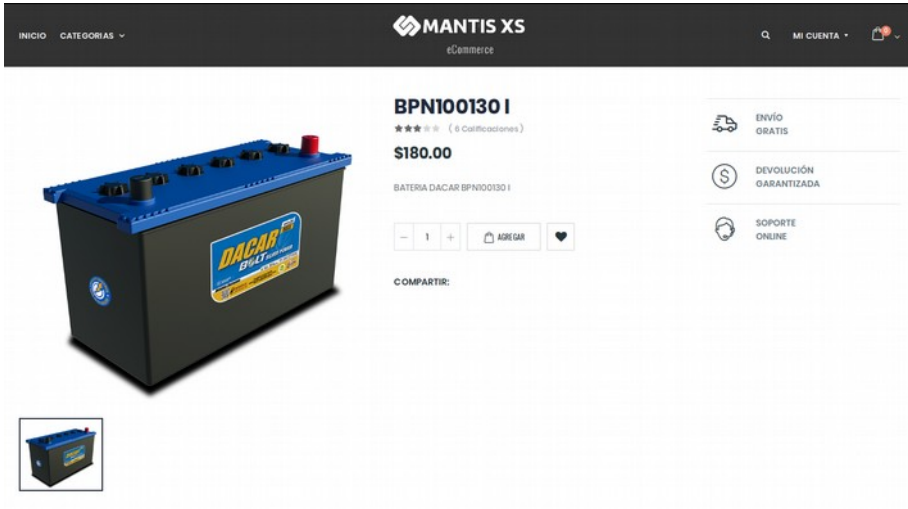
INICIO CATEGORIAS

MANTIS XS
eCommerce

MI CUENTA

BPN100130 I

(6 Calificaciones)

$180.00

BATERIA DACAR BPN100130 I

1

AGREGAR

COMPARTIR:

ENVÍO GRATIS

DEVOLUCIÓN GARANTIZADA

SOPORTE ONLINE

DACAR BOLT